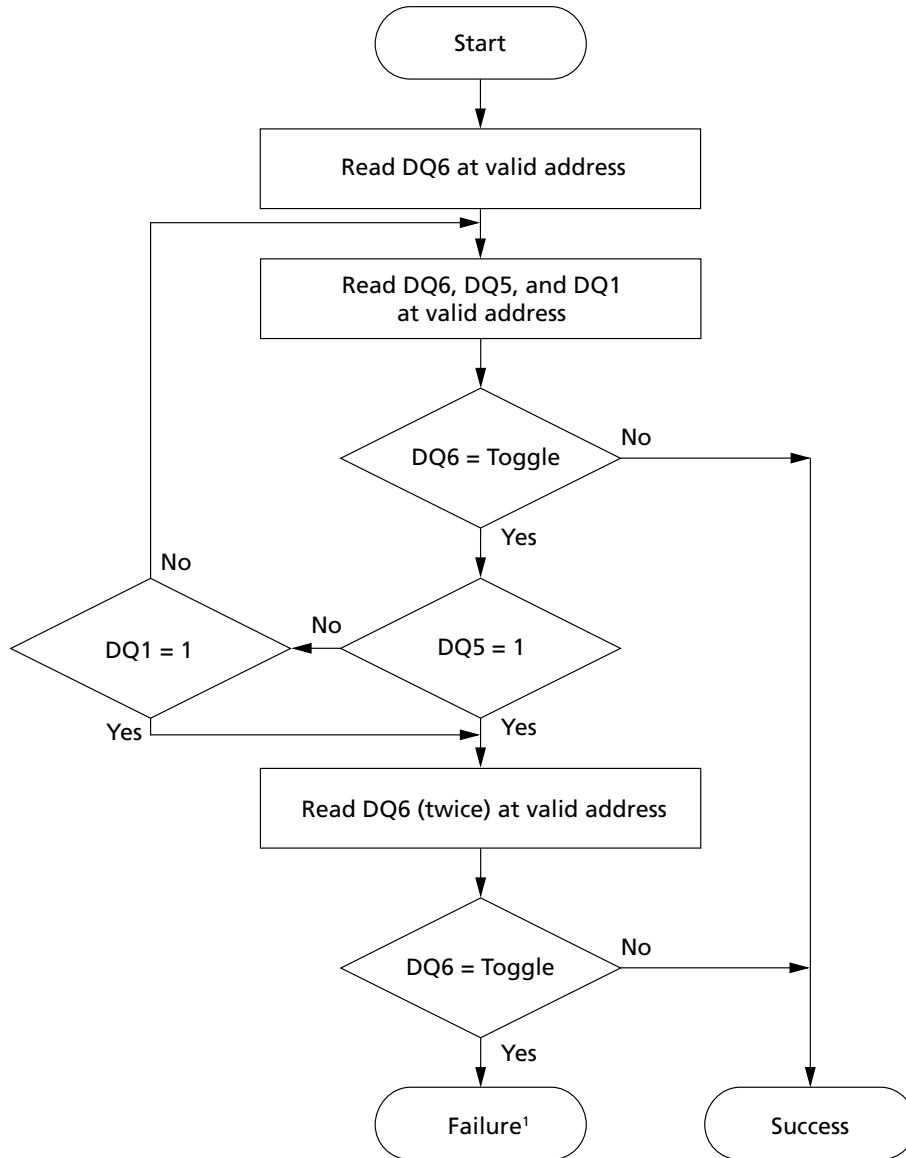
Start

Read DQ6 at valid address

Read DQ6, DQ5, and DQ1 at valid address

DQ6 = Toggle

No

Yes

No

DQ1 = 1

No

DQ5 = 1

Yes

Yes

Read DQ6 (twice) at valid address

DQ6 = Toggle

No

Yes

Failure$^1$

Success